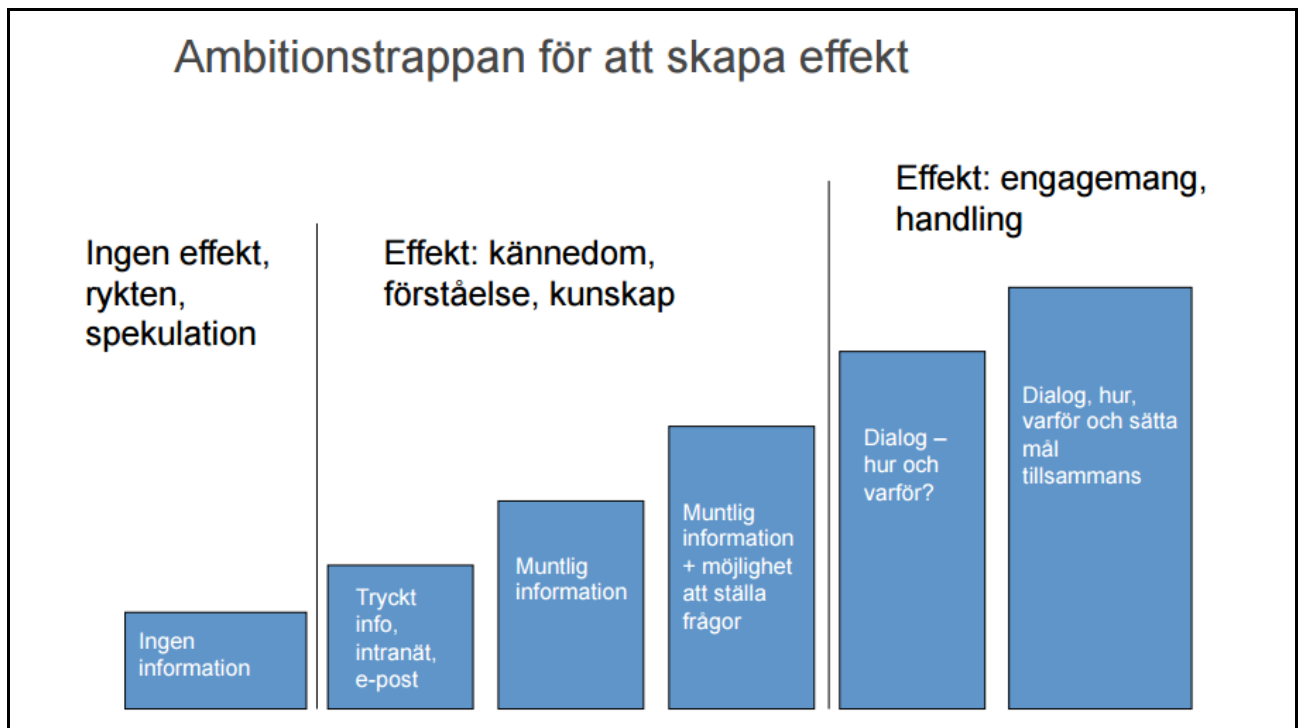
Ambitionstrappan för att skapa effekt

Ingen effekt, rykten, spekulation

Effekt: kännedom, förståelse, kunskap

Effekt: engagemang, handling

Ingen information

Tryckt info, intranät, e-post

Muntlig information

Muntlig information + möjlighet att ställa frågor

Dialog – hur och varför?

Dialog, hur, varför och sätta mål tillsammans